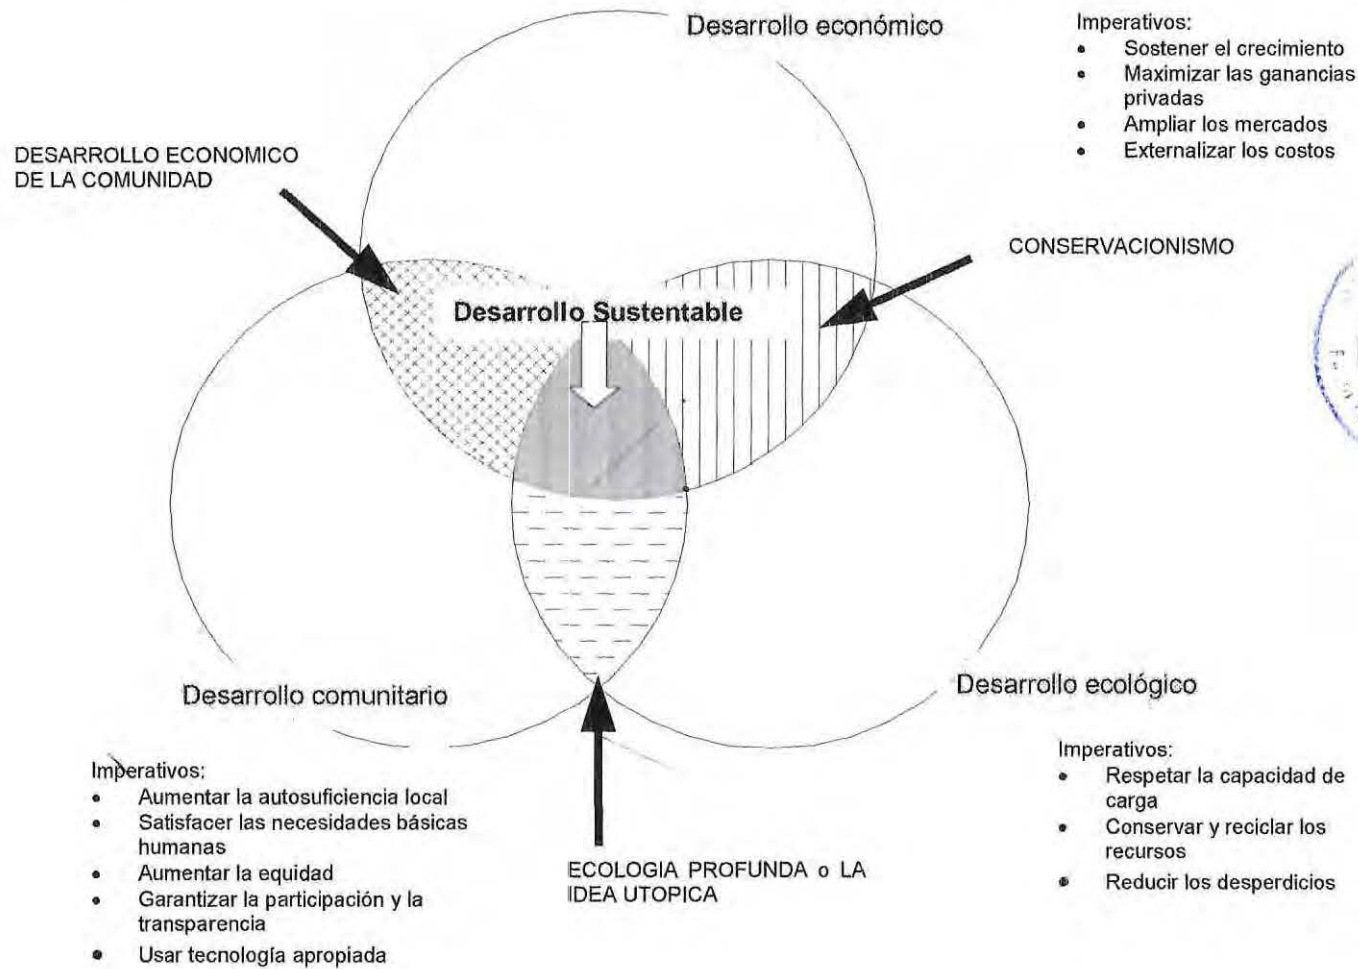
Desarrollo económico

Imperativos:
- Sostener el crecimiento
- Maximizar las ganancias privadas
- Ampliar los mercados
- Externalizar los costos

DESARROLLO ECONOMICO DE LA COMUNIDAD

CONSERVACIONISMO

Desarrollo Sustentable

Desarrollo comunitario

Desarrollo ecológico

Imperativos:
- Aumentar la autosuficiencia local
- Satisfacer las necesidades básicas humanas
- Aumentar la equidad
- Garantizar la participación y la transparencia
- Usar tecnología apropiada

ECOLOGIA PROFUNDA o LA IDEA UTOPICA

Imperativos:
- Respetar la capacidad de carga
- Conservar y reciclar los recursos
- Reducir los desperdicios